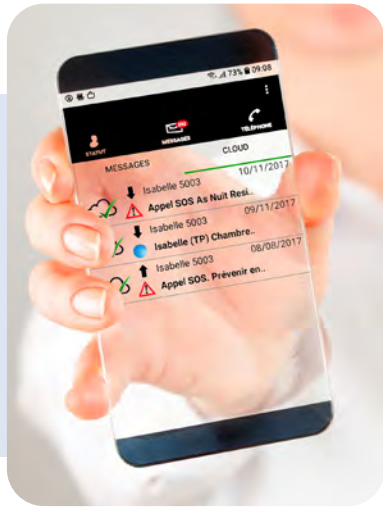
73% 09:08

STATUT

MESSAGES

TÉLÉPHONE

MESSAGES

CLOUD

Isabelle 5003
10/11/2017
Appel SOS As Nuit Resi..

Isabelle 5003
09/11/2017
Isabelle (TP) Chambre..

Isabelle 5003
08/08/2017
Appel SOS. Prévenir en..